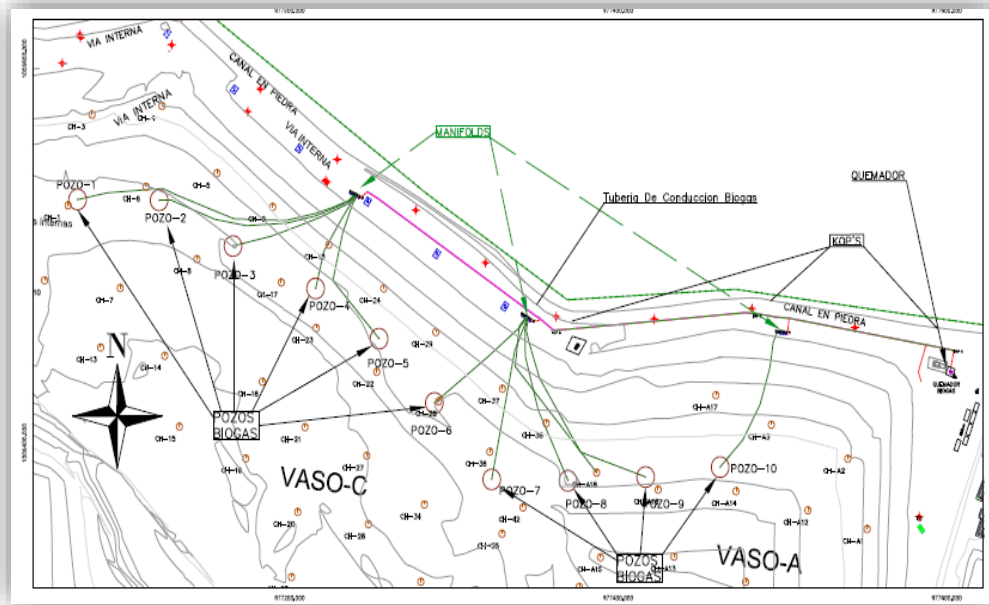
977200,000
977400,000
977600,000
VIA INTERNA
CANAL EN PIEDRA
VIA INTERNA
VIA INTERNA
MANIFOLDS
QUEMADOR
Tuberia De Conduccion Biogas
KOP'S
CANAL EN PIEDRA
QUEMADOR BIOGAS
POZO-1
POZO-2
POZO-3
POZO-4
POZO-5
POZO-6
POZO-7
POZO-8
POZO-9
POZO-10
POZOS BIOGAS
POZOS BIOGAS
VASO-C
VASO-A
N
CH-3
CH-4
CH-5
CH-6
CH-7
CH-8
CH-13
CH-14
CH-15
CH-16
CH-17
CH-19
CH-20
CH-21
CH-22
CH-23
CH-24
CH-25
CH-26
CH-27
CH-29
CH-34
CH-35
CH-36
CH-37
CH-38
CH-42
CH-A3
CH-A13
CH-A14
CH-A15
CH-A16
CH-A17
CH-A2
CH-A12
CH-A
s internas
10